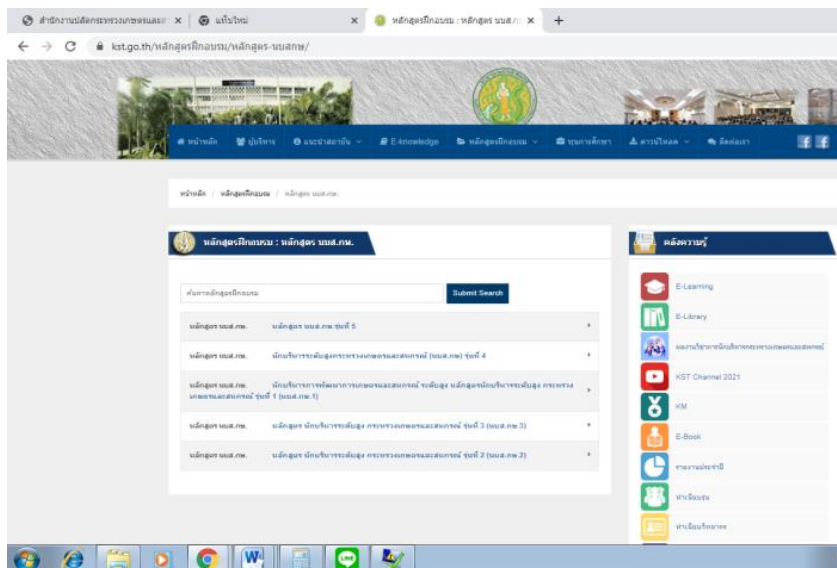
สำนักงานปลัดกระทรวงเกษตรและ ×
แท็บใหม่ ×
หลักสูตรฝึกอบรม : หลักสูตร นบส.ก ×
+

kst.go.th/หลักสูตรฝึกอบรม/หลักสูตร-นบสกษ/

หน้าหลัก
ผู้บริหาร
แนะนำสถาบัน
E-knowledge
หลักสูตรฝึกอบรม
ทุนการศึกษา
ดาวน์โหลด
ติดต่อเรา

หน้าหลัก / หลักสูตรฝึกอบรม / หลักสูตร นบส.กษ.

หลักสูตรฝึกอบรม : หลักสูตร นบส.กษ.

ค้นหาหลักสูตรฝึกอบรม
Submit Search

| | |
|---|---|
| หลักสูตร นบส.กษ. | หลักสูตร นบส.กษ. รุ่นที่ 5 |
| หลักสูตร นบส.กษ. | นักบริหารระดับสูงกระทรวงเกษตรและสหกรณ์ (นบส.กษ) รุ่นที่ 4 |
| หลักสูตร นบส.กษ. | นักบริหารการพัฒนาการเกษตรและสหกรณ์ ระดับสูง หลักสูตรนักบริหารระดับสูง กระทรวงเกษตรและสหกรณ์ รุ่นที่ 1 (นบส.กษ.1) |
| หลักสูตร นบส.กษ. | หลักสูตร นักบริหารระดับสูง กระทรวงเกษตรและสหกรณ์ รุ่นที่ 3 (นบส.กษ.3) |
| หลักสูตร นบส.กษ. | หลักสูตร นักบริหารระดับสูง กระทรวงเกษตรและสหกรณ์ รุ่นที่ 2 (นบส.กษ.2) |

คลังความรู้
E-Learning
E-Library
ผลงานวิชาการนักบริหารกระทรวงเกษตรและสหกรณ์
KST Channel 2021
KM
E-Book
รายงานประจำปี
ทำเนียบรุ่น
ทำเนียบวิทยากร